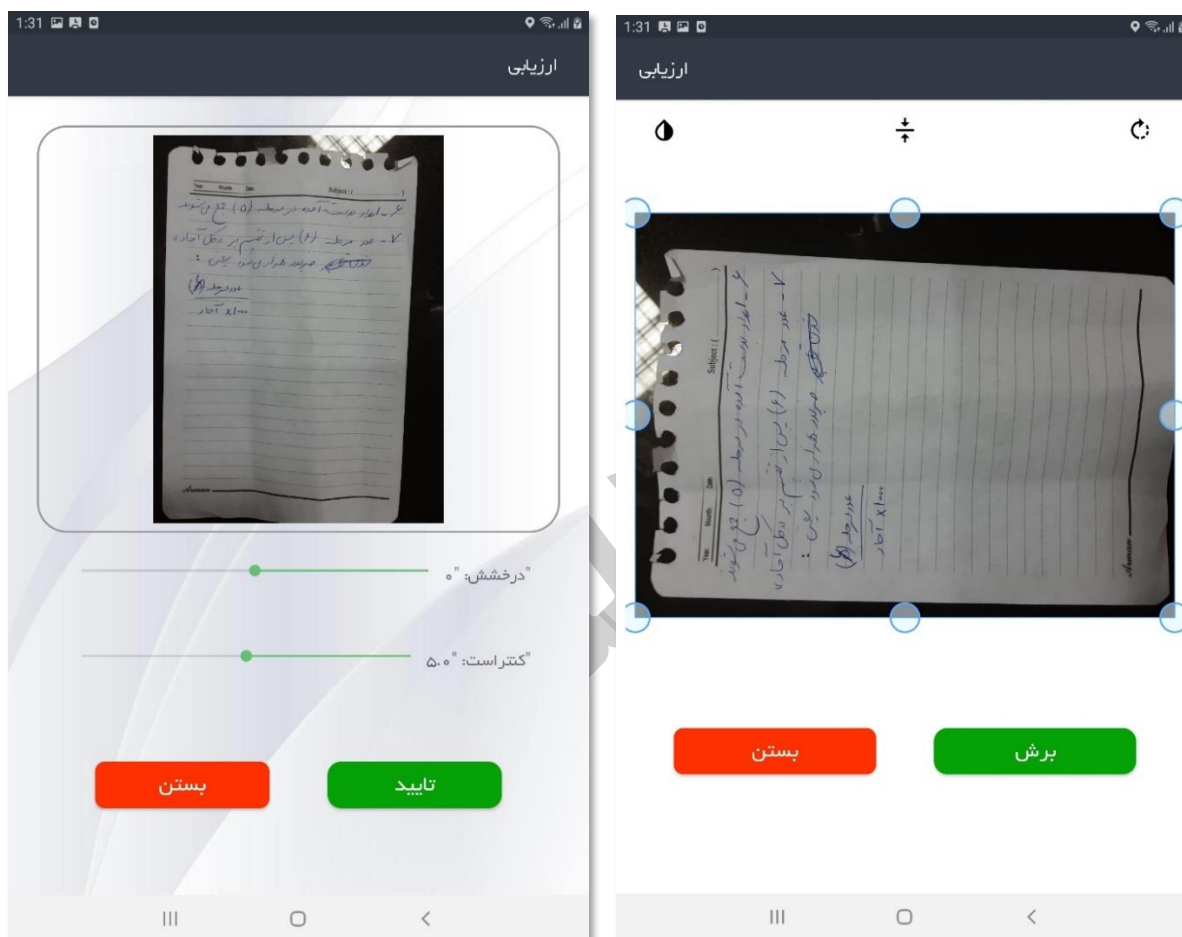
1:31

ارزیابی

Year Month Date Subject : ( )

۶- اعداد بدست آمده در مرحله (۵) ۲ کوچ شود

۷- عدد مرحله (۶) پس از تقسیم بر دقل آحاد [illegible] ضرب در هزار می شود یعنی :

عدد مرحله (۶)
آحاد x۱۰۰۰

"درخشش: "۰

"کنتراست: "۵.۰

تایید

بستن

1:31

ارزیابی

برش

بستن